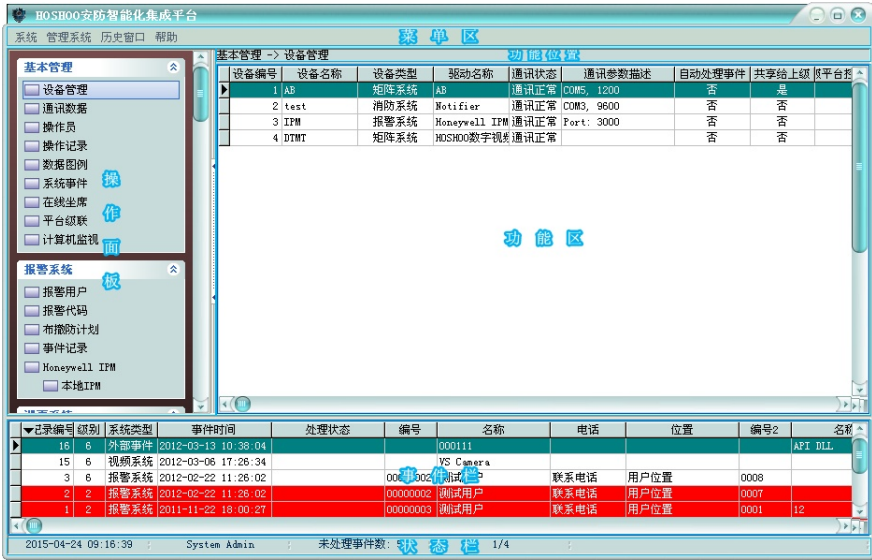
HOSHOO安防智能化集成平台

系统 管理系统 历史窗口 帮助

菜 单 区

基本管理 -> 设备管理

功 能 位 置

基本管理

设备管理
通讯数据
操作员
操作记录
数据图例
系统事件
在线坐席
平台级联
计算机监视

操 作 面 板

报警系统

报警用户
报警代码
布撤防计划
事件记录
Honeywell IPM
本地IPM

| 设备编号 | 设备名称 | 设备类型 | 驱动名称 | 通讯状态 | 通讯参数描述 | 自动处理事件 | 共享给上级 | 平台控 |
|---|---|---|---|---|---|---|---|---|
| 1 | AB | 矩阵系统 | AB | 通讯正常 | COM5, 1200 | 否 | 是 | |
| 2 | test | 消防系统 | Notifier | 通讯正常 | COM3, 9600 | 否 | 否 | |
| 3 | IPM | 报警系统 | Honeywell IPM | 通讯正常 | Port: 3000 | 否 | 否 | |
| 4 | DTMT | 矩阵系统 | HOSHOO数字视频 | 通讯正常 | | 否 | 否 | |

功 能 区

| 记录编号 | 级别 | 系统类型 | 事件时间 | 处理状态 | 编号 | 名称 | 电话 | 位置 | 编号2 | 名称 |
|---|---|---|---|---|---|---|---|---|---|---|
| 16 | 6 | 外部事件 | 2012-03-13 10:38:04 | | | 000111 | | | | API DLL |
| 15 | 6 | 视频系统 | 2012-03-06 17:26:34 | | | VS Camera | | | | |
| 3 | 6 | 报警系统 | 2012-02-22 11:26:02 | | 00000002 | 测试用户 | 联系电话 | 用户位置 | 0008 | |
| 2 | 2 | 报警系统 | 2012-02-22 11:26:02 | | 00000002 | 测试用户 | 联系电话 | 用户位置 | 0007 | |
| 1 | 2 | 报警系统 | 2011-11-22 18:00:27 | | 00000003 | 测试用户 | 联系电话 | 用户位置 | 0001 | 12 |

事 件 栏

2015-04-24 09:16:39 System Admin 未处理事件数: 5 状 态 栏 1/4